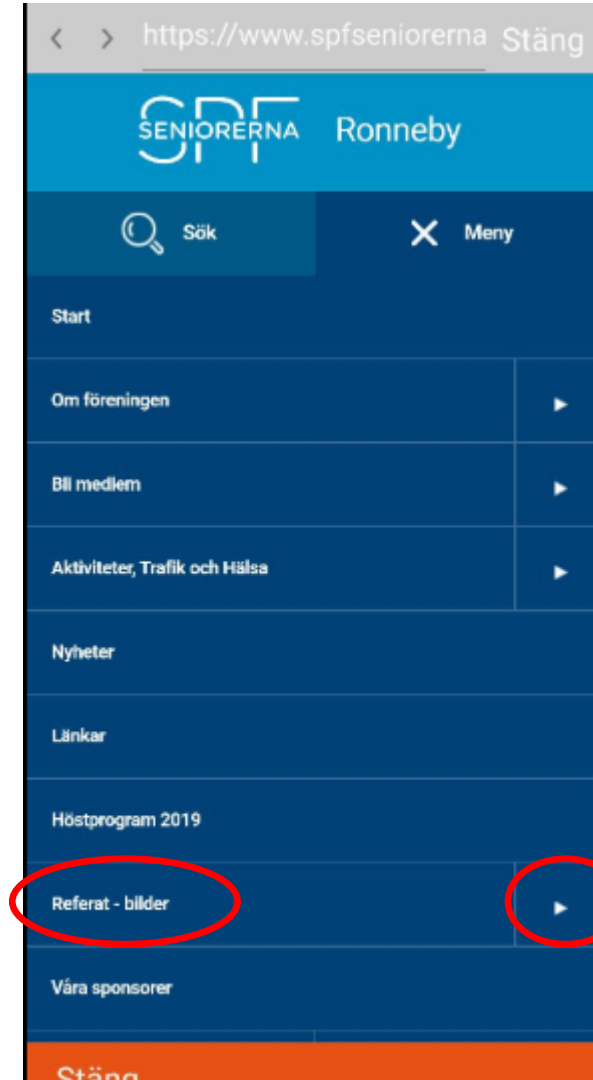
https://www.spfseniorerna Stäng

SPF SENIORERNA Ronneby

Sök

Meny

Start

Om föreningen

Bli medlem

Aktiviteter, Trafik och Hälsa

Nyheter

Länkar

Höstprogram 2019

Referat - bilder

Våra sponsorer

Stäng